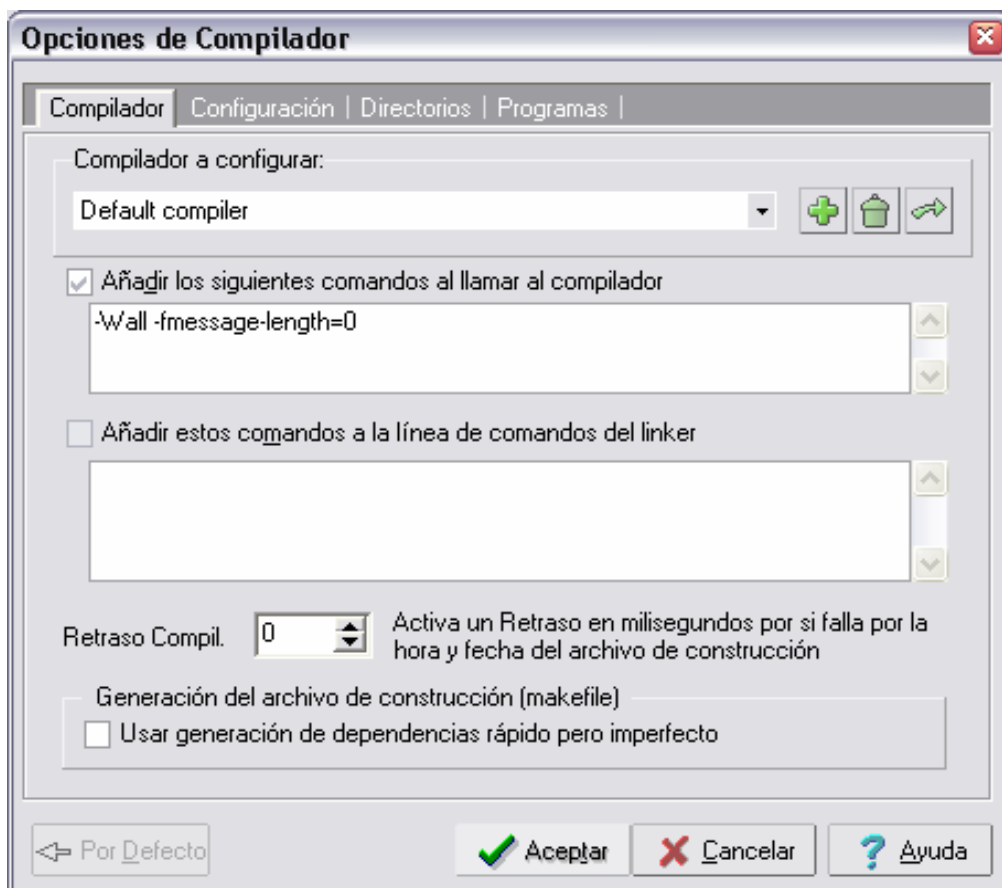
Opciones de Compilador

Compilador | Configuración | Directorios | Programas |

Compilador a configurar:

Default compiler

Añadir los siguientes comandos al llamar al compilador

-Wall -fmessage-length=0

Añadir estos comandos a la línea de comandos del linker

Retraso Compil. 0

Activa un Retraso en milisegundos por si falla por la hora y fecha del archivo de construcción

Generación del archivo de construcción (makefile)

Usar generación de dependencias rápido pero imperfecto

Por Defecto

Aceptar

Cancelar

Ayuda